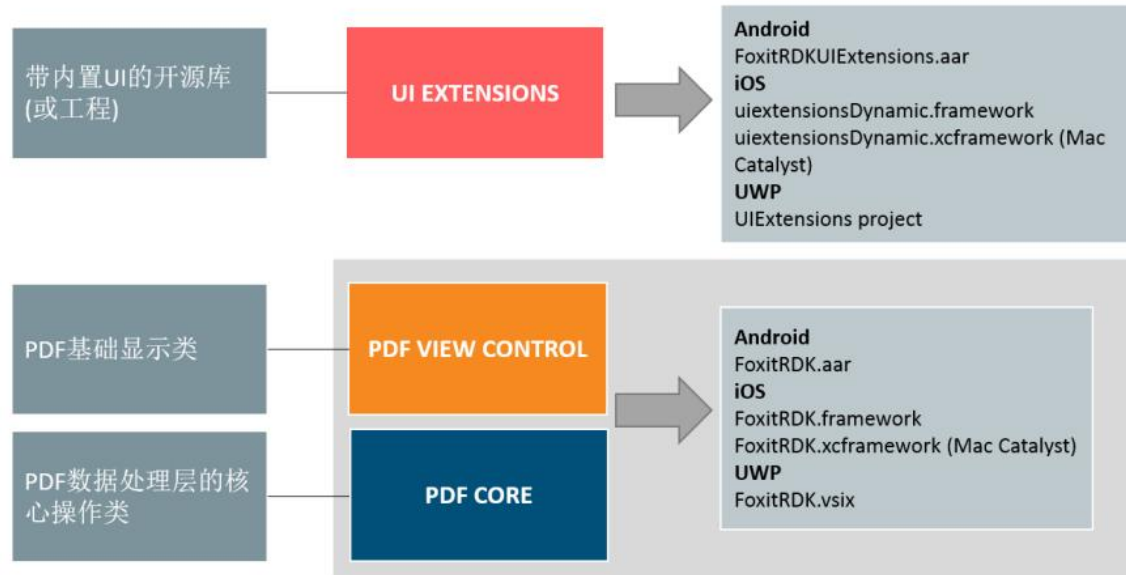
带内置UI的开源库(或工程)

UI EXTENSIONS

Android
FoxitRDKUIExtensions.aar
iOS
uiextensionsDynamic.framework
uiextensionsDynamic.xcframework (Mac Catalyst)
UWP
UIExtensions project

PDF基础显示类

PDF VIEW CONTROL

PDF数据处理层的核心操作类

PDF CORE

Android
FoxitRDK.aar
iOS
FoxitRDK.framework
FoxitRDK.xcframework (Mac Catalyst)
UWP
FoxitRDK.vsix